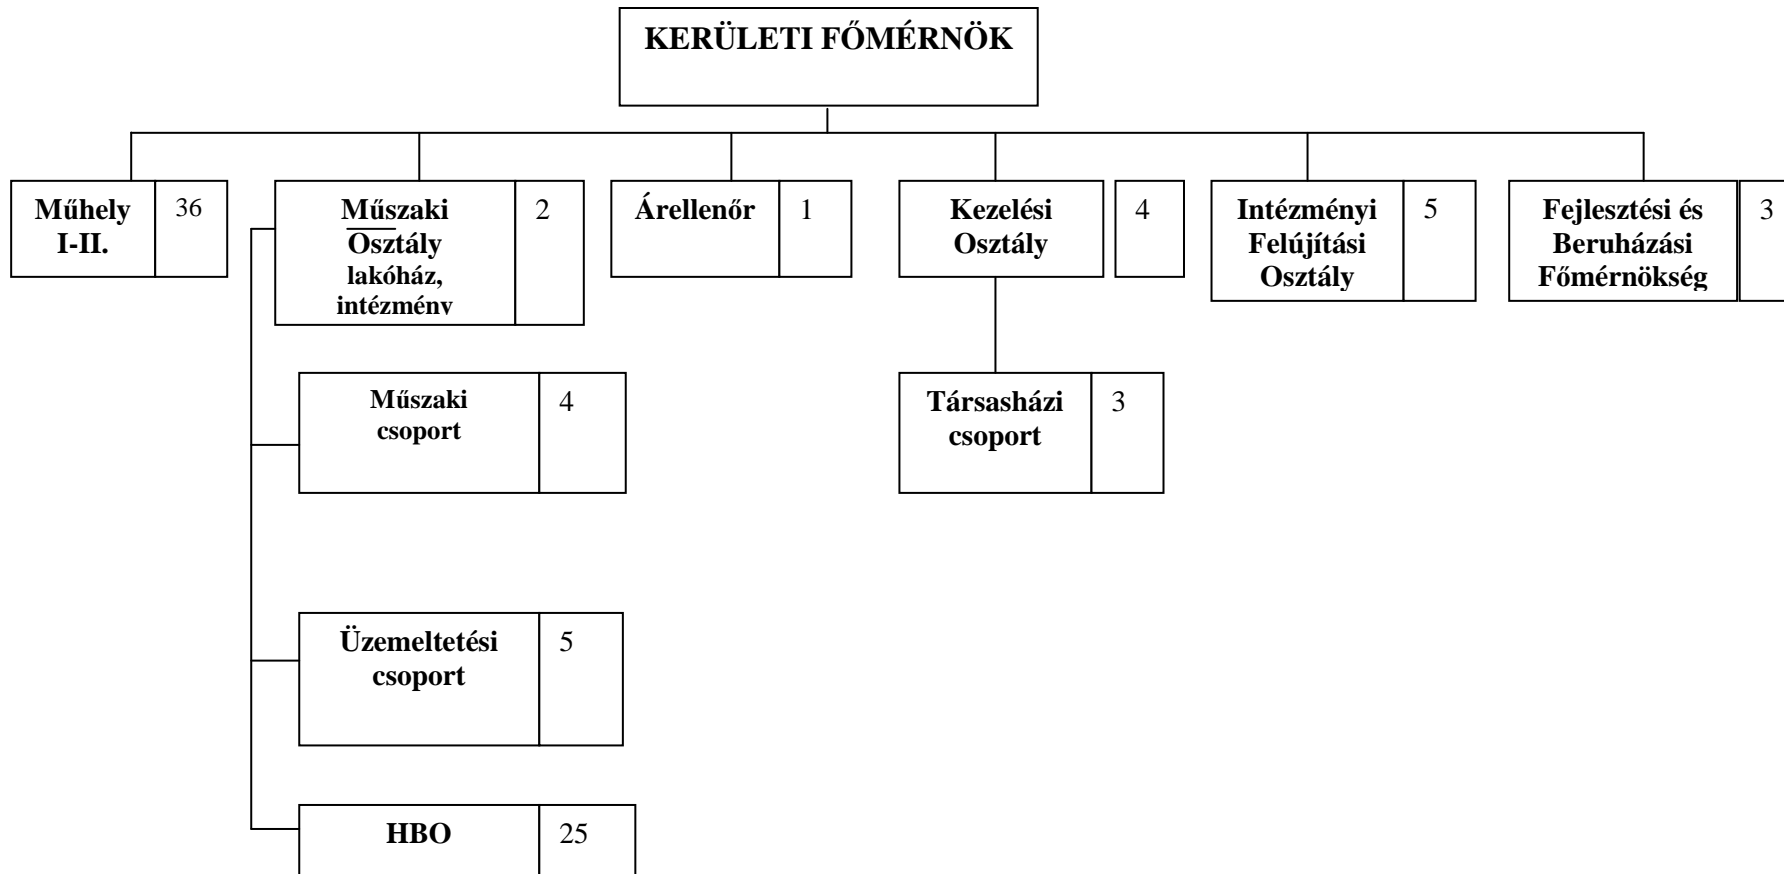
KERÜLETI FŐMÉRNÖK

Műhely I-II. 36

Műszaki Osztály lakóház, intézmény 2

Árellenőr 1

Kezelési Osztály 4

Intézményi Felújítási Osztály 5

Fejlesztési és Beruházási Főmérnökség 3

Műszaki csoport 4

Társasházi csoport 3

Üzemeltetési csoport 5

HBO 25